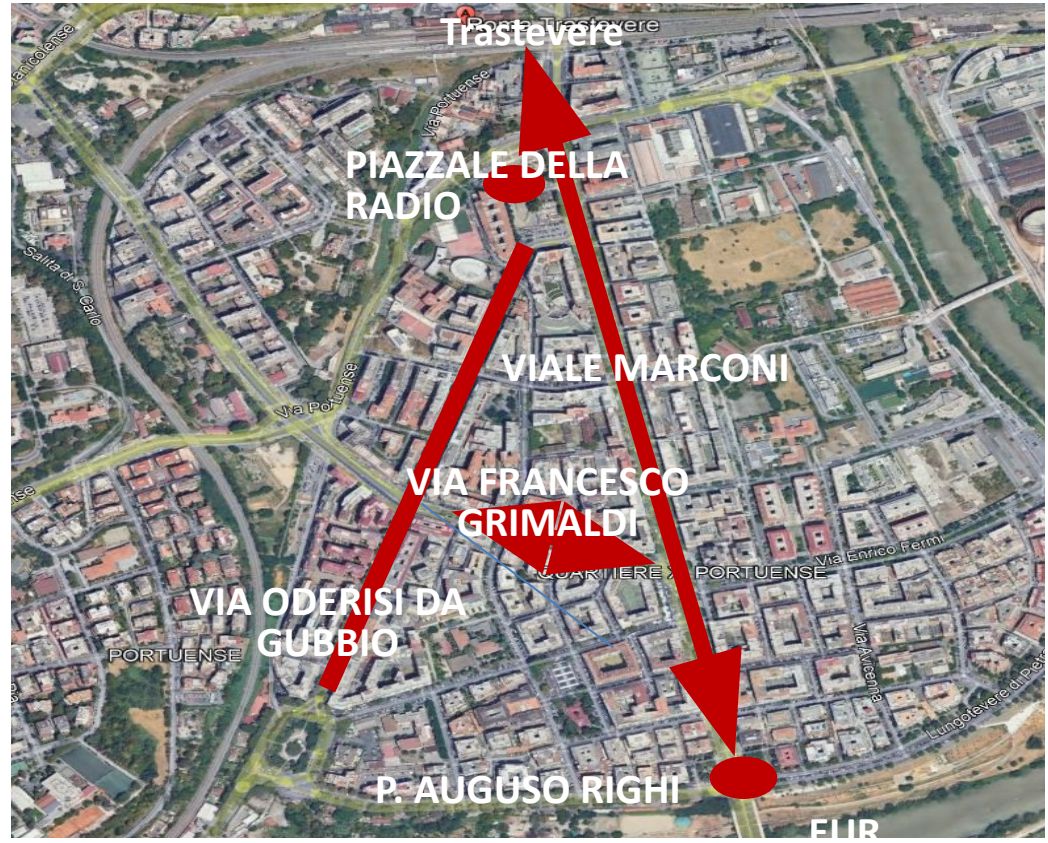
Porta Trastevere
Trastevere
Gianicolense
PIAZZALE DELLA RADIO
Via Portuense
Salita di S. Carlo
VIALE MARCONI
Via Portuense
VIA FRANCESCO GRIMALDI
QUARTIERE X PORTUENSE
Via Enrico Fermi
VIA ODERISI DA GUBBIO
PORTUENSE
Via Avicenna
Lungotevere di Pietra Papa
P. AUGUSO RIGHI
EUR